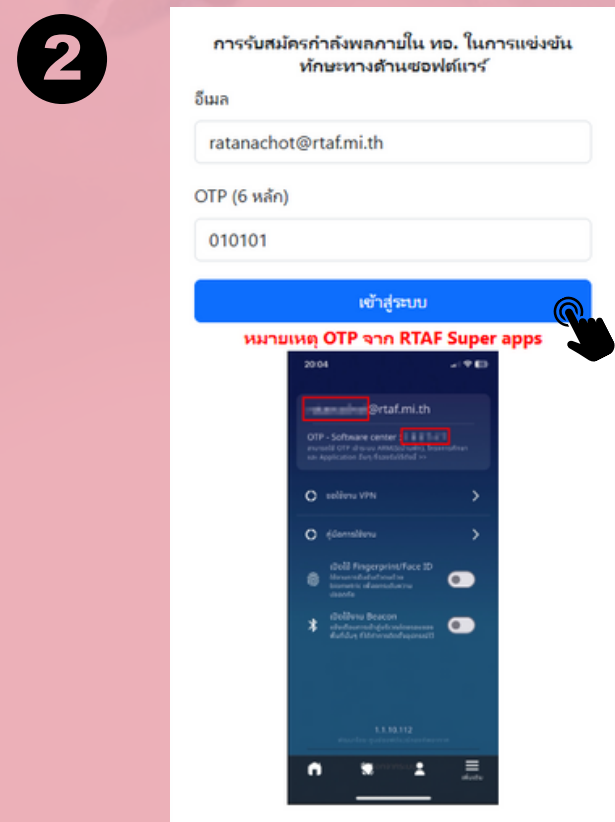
2

การรับสมัครกำลังพลภายใน ทอ. ในการแข่งขันทักษะทางด้านซอฟต์แวร์

อีเมล

ratanachot@rtaf.mi.th

OTP (6 หลัก)

010101

เข้าสู่ระบบ

หมายเหตุ OTP จาก RTAF Super apps

20:04

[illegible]@rtaf.mi.th

OTP - Software center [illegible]

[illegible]

ขอใช้งาน VPN

คู่มือการใช้งาน

เปิดใช้ Fingerprint/Face ID

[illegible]

เปิดใช้งาน Beacon

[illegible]

1.1.10.112

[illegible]